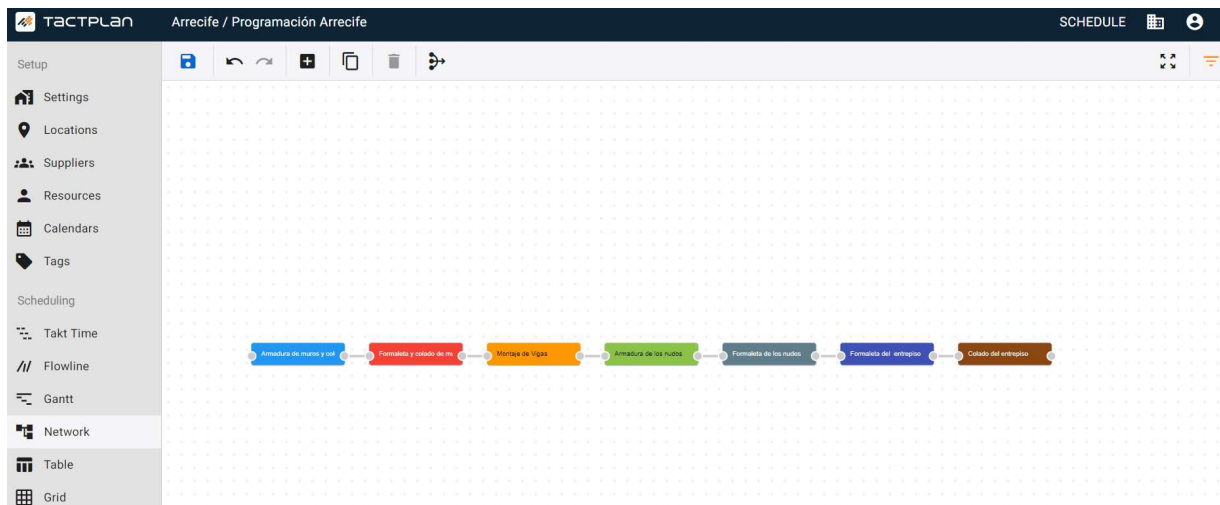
TACTPLAN

Arrecife / Programación Arrecife

SCHEDULE

Setup

Settings

Locations

Suppliers

Resources

Calendars

Tags

Scheduling

Takt Time

Flowline

Gantt

Network

Table

Grid

Armadura de muros y col

Formaleta y colado de m

Montaje de Vigas

Armadura de los nudos

Formaleta de los nudos

Formaleta del entrepiso

Colado del entrepiso